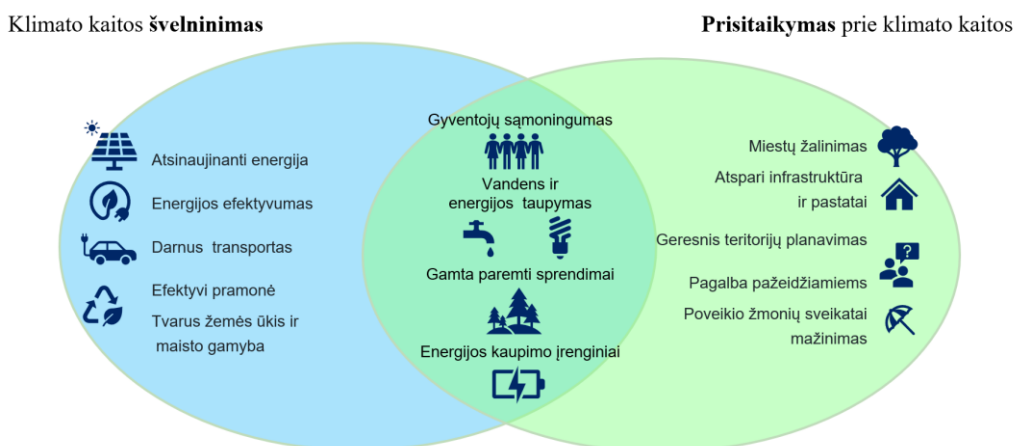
Klimato kaitos **švelninimas**

**Prisitaikymas** prie klimato kaitos

Atsinaujinanti energija

Energijos efektyvumas

Darnus transportas

Efektyvi pramonė

Tvarus žemės ūkis ir maisto gamyba

Gyventojų sąmoningumas

Vandens ir energijos taupymas

Gamta paremti sprendimai

Energijos kaupimo įrenginiai

Miestų žalinimas

Atspari infrastruktūra ir pastatai

Geresnis teritorijų planavimas

Pagalba pažeidžiamiems

Poveikio žmonių sveikatai mažinimas